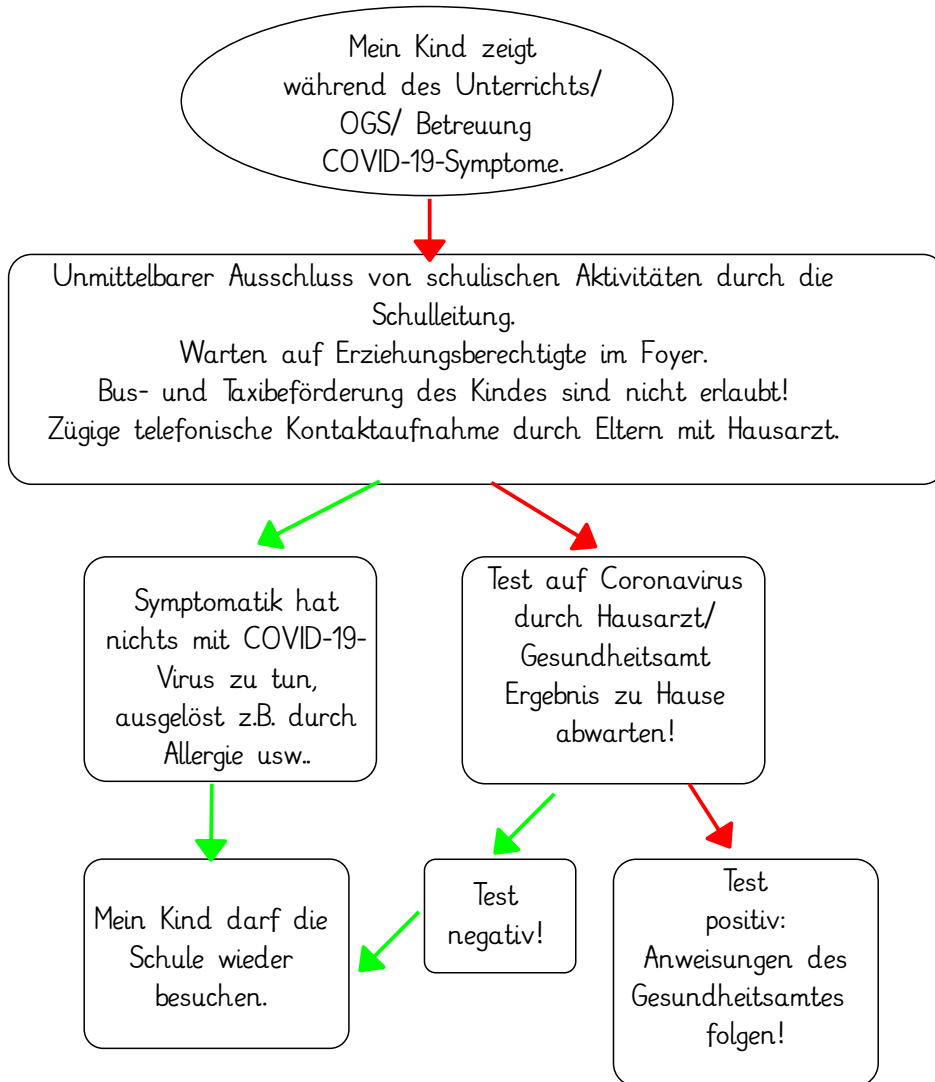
Mein Kind zeigt während des Unterrichts/ OGS/ Betreuung COVID-19-Symptome.

Unmittelbarer Ausschluss von schulischen Aktivitäten durch die Schulleitung.
Warten auf Erziehungsberechtigte im Foyer.
Bus- und Taxibeförderung des Kindes sind nicht erlaubt!
Zügige telefonische Kontaktaufnahme durch Eltern mit Hausarzt.

Symptomatik hat nichts mit COVID-19-Virus zu tun, ausgelöst z.B. durch Allergie usw..

Test auf Coronavirus durch Hausarzt/ Gesundheitsamt Ergebnis zu Hause abwarten!

Mein Kind darf die Schule wieder besuchen.

Test negativ!

Test positiv: Anweisungen des Gesundheitsamtes folgen!